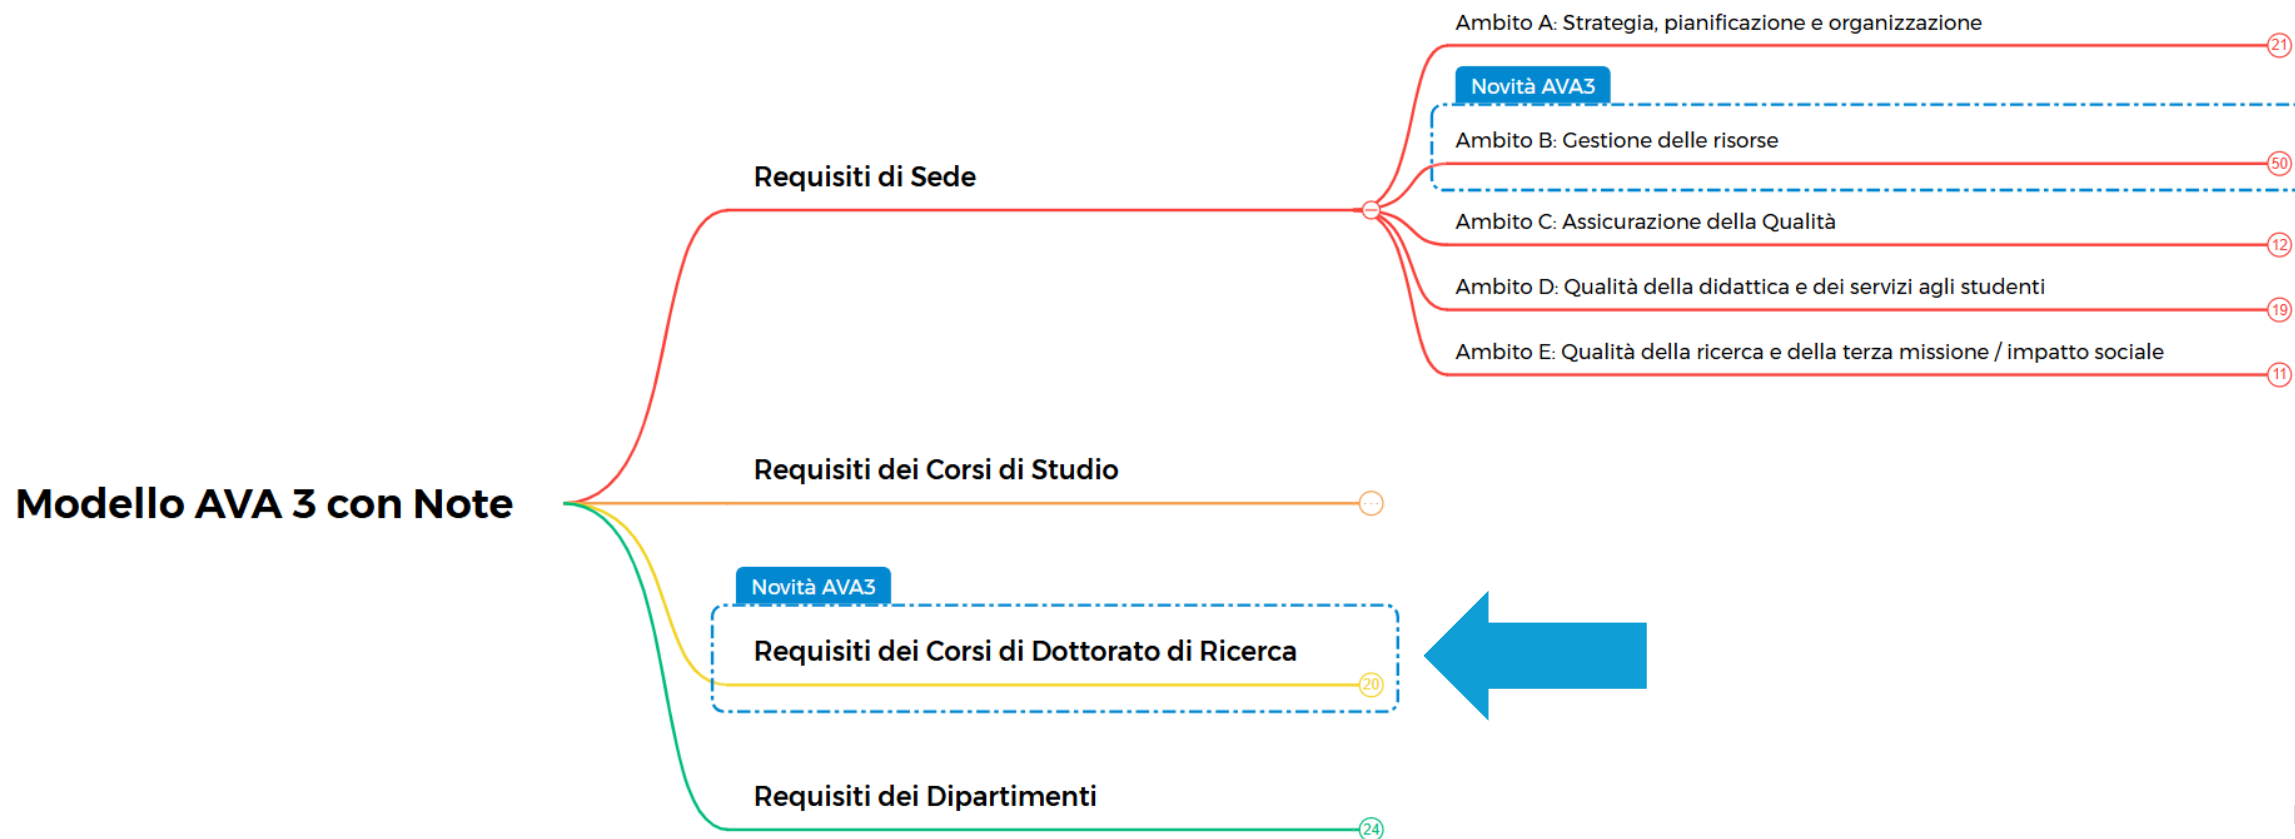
Modello AVA 3 con Note

Requisiti di Sede

Ambito A: Strategia, pianificazione e organizzazione
21

Novità AVA3

Ambito B: Gestione delle risorse
50

Ambito C: Assicurazione della Qualità
12

Ambito D: Qualità della didattica e dei servizi agli studenti
19

Ambito E: Qualità della ricerca e della terza missione / impatto sociale
11

Requisiti dei Corsi di Studio

Novità AVA3

Requisiti dei Corsi di Dottorato di Ricerca
20

Requisiti dei Dipartimenti
24